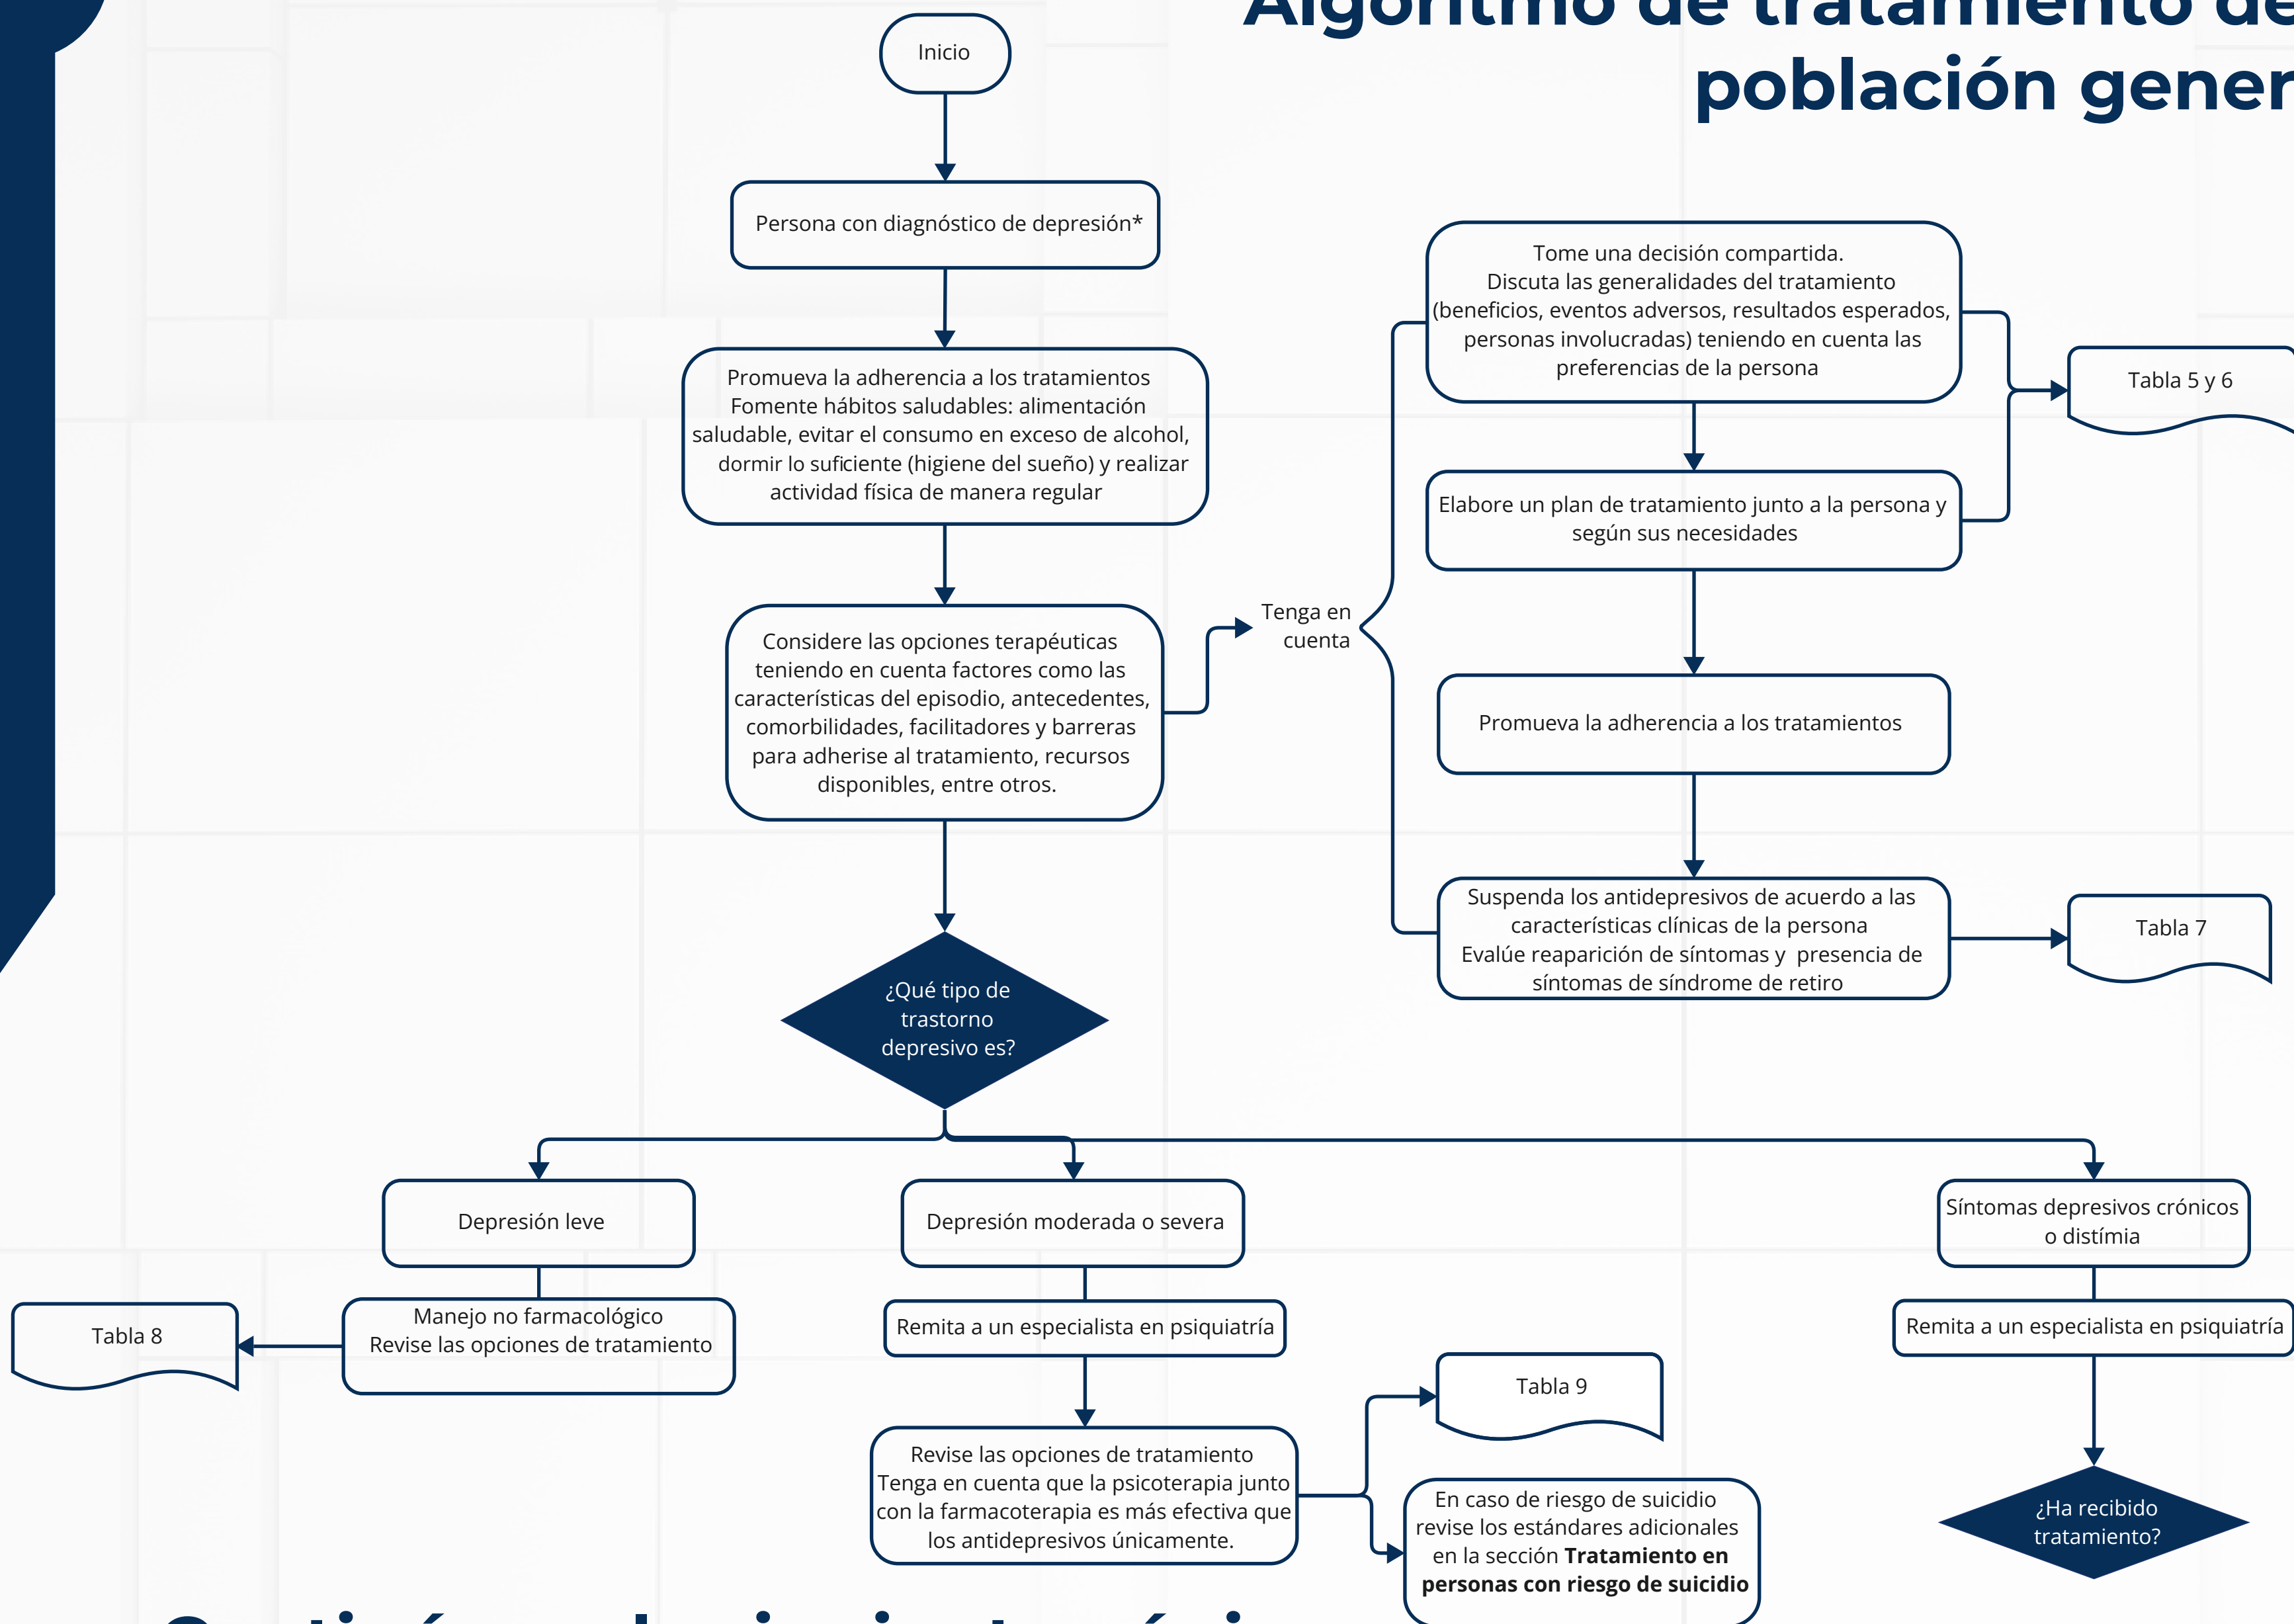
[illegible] de tratamiento de
población gener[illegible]

Inicio

Persona con diagnóstico de depresión*

Promueva la adherencia a los tratamientos
Fomente hábitos saludables: alimentación saludable, evitar el consumo en exceso de alcohol, dormir lo suficiente (higiene del sueño) y realizar actividad física de manera regular

Considere las opciones terapéuticas teniendo en cuenta factores como las características del episodio, antecedentes, comorbilidades, facilitadores y barreras para adherise al tratamiento, recursos disponibles, entre otros.

Tenga en cuenta

Tome una decisión compartida.
Discuta las generalidades del tratamiento (beneficios, eventos adversos, resultados esperados, personas involucradas) teniendo en cuenta las preferencias de la persona

Tabla 5 y 6

Elabore un plan de tratamiento junto a la persona y según sus necesidades

Promueva la adherencia a los tratamientos

Suspenda los antidepresivos de acuerdo a las características clínicas de la persona
Evalúe reaparición de síntomas y presencia de síntomas de síndrome de retiro

Tabla 7

¿Qué tipo de trastorno depresivo es?

Depresión leve

Manejo no farmacológico
Revise las opciones de tratamiento

Tabla 8

Depresión moderada o severa

Remita a un especialista en psiquiatría

Revise las opciones de tratamiento
Tenga en cuenta que la psicoterapia junto con la farmacoterapia es más efectiva que los antidepresivos únicamente.

Tabla 9

En caso de riesgo de suicidio revise los estándares adicionales en la sección **Tratamiento en personas con riesgo de suicidio**

Síntomas depresivos crónicos o distímia

Remita a un especialista en psiquiatría

¿Ha recibido tratamiento?

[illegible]